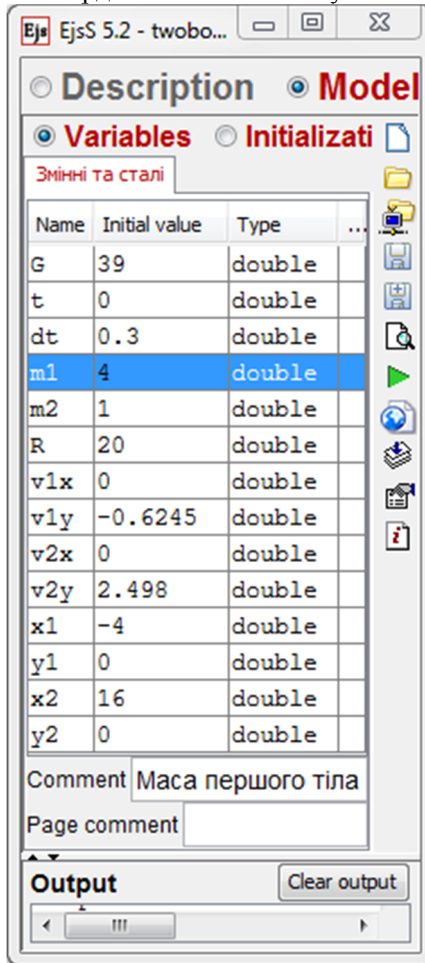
Ejs EjsS 5.2 - twobo...

Description Model

Variables Initializati

Змінні та сталі

| Name | Initial value | Type | ... |
|---|---|---|---|
| G | 39 | double | |
| t | 0 | double | |
| dt | 0.3 | double | |
| m1 | 4 | double | |
| m2 | 1 | double | |
| R | 20 | double | |
| v1x | 0 | double | |
| v1y | -0.6245 | double | |
| v2x | 0 | double | |
| v2y | 2.498 | double | |
| x1 | -4 | double | |
| y1 | 0 | double | |
| x2 | 16 | double | |
| y2 | 0 | double | |

Comment Маса першого тіла

Page comment

Output

Clear output